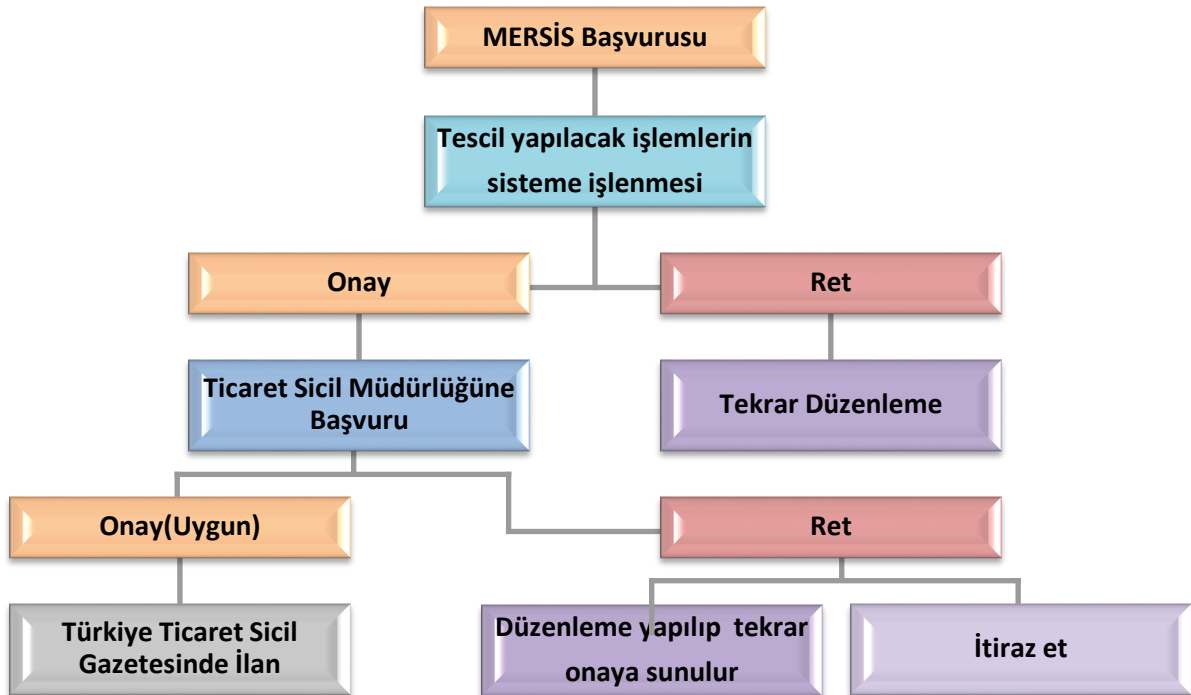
MERSİS Başvurusu

Tescil yapılacak işlemlerin sisteme işlenmesi

Onay

Ret

Ticaret Sicil Müdürlüğüne Başvuru

Tekrar Düzenleme

Onay(Uygun)

Ret

Türkiye Ticaret Sicil Gazetesinde İlan

Düzenleme yapılıp tekrar onaya sunulur

İtiraz et